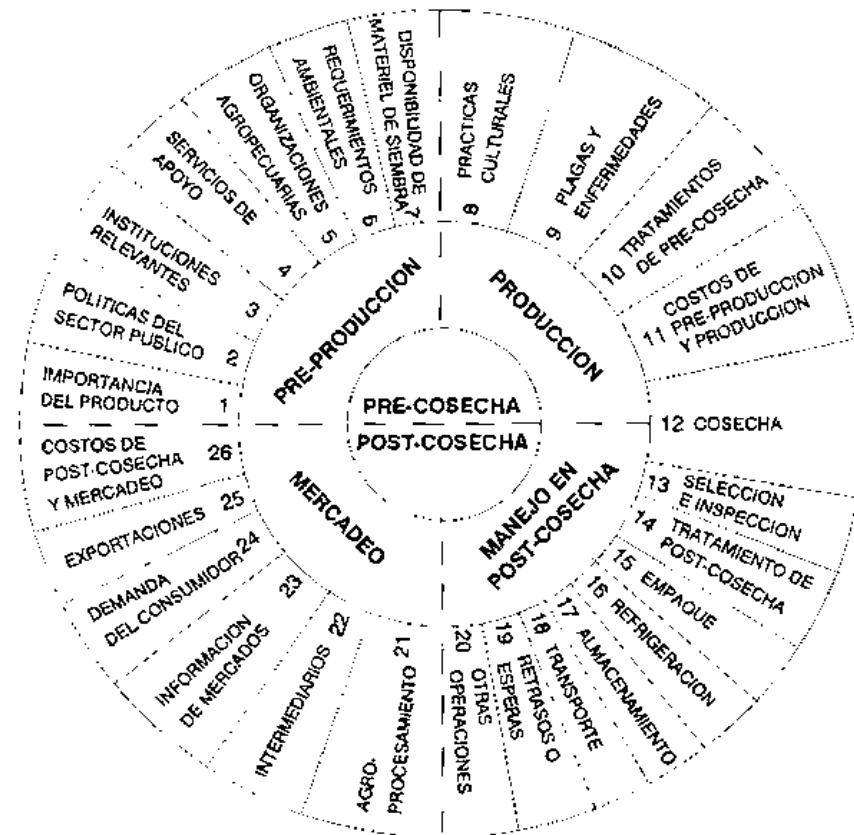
PRE-COSECHA
POST-COSECHA

PRE-PRODUCCION
PRODUCCION
MANEJO EN POST-COSECHA
MERCADEO

1 IMPORTANCIA DEL PRODUCTO
2 POLITICAS DEL SECTOR PUBLICO
3 INSTITUCIONES RELEVANTES
4 SERVICIOS DE APOYO
5 ORGANIZACIONES AGROPECUARIAS
6 REQUERIMIENTOS AMBIENTALES
7 DISPONIBILIDAD DE MATERIEL DE SIEMBRA
8 PRACTICAS CULTURALES
9 PLAGAS Y ENFERMEDADES
10 TRATAMIENTOS DE PRE-COSECHA
11 COSTOS DE PRE-PRODUCCION Y PRODUCCION
12 COSECHA
13 SELECCION E INSPECCION
14 TRATAMIENTO DE POST-COSECHA
15 EMPAQUE
16 REFRIGERACION
17 ALMACENAMIENTO
18 TRANSPORTE
19 RETRASOS O ESPERAS
20 OTRAS OPERACIONES
21 AGRO-PROCESAMIENTO
22 INTERMEDIARIOS
23 INFORMACION DE MERCADOS
24 DEMANDA DEL CONSUMIDOR
25 EXPORTACIONES
26 COSTOS DE POST-COSECHA Y MERCADEO